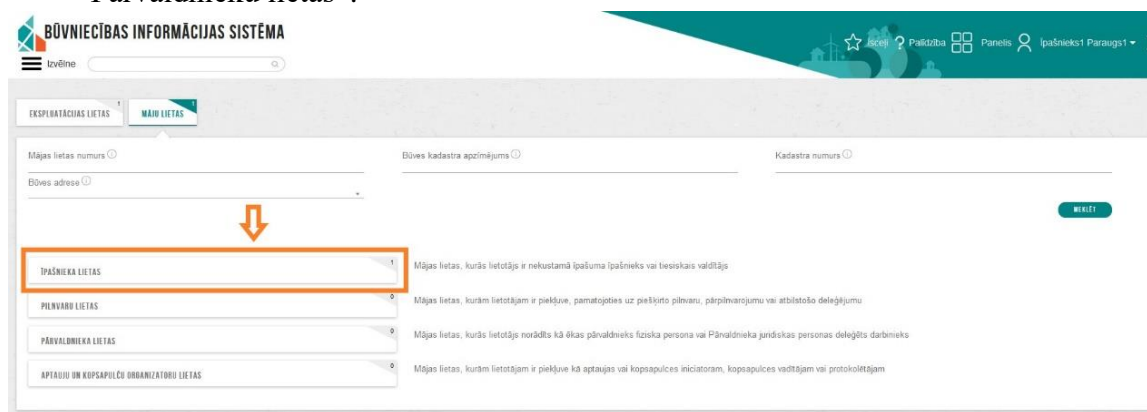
Pārvaldnieka lietas".

BŪVNIECĪBAS INFORMĀCIJAS SISTĒMA

Izvēlne

Īsceļi Palīdzība Panelis Īpašnieks1 Paraugs1

EKSPLUATĀCIJAS LIETAS 1 MĀJU LIETAS 1

Mājas lietas numurs

Būves kadastra apzīmējums

Kadastra numurs

Būves adrese

MEKLĒT

ĪPAŠNIEKA LIETAS 1
Mājas lietas, kurās lietotājs ir nekustamā īpašuma īpašnieks vai tiesiskais valdītājs

PILNVARU LIETAS 0
Mājas lietas, kurām lietotājam ir piekļuve, pamatojoties uz piešķirto pilnvaru, pārpilnvarojumu vai atbilstošo deleģējumu

PĀRVALDNIEKA LIETAS 0
Mājas lietas, kurās lietotājs norādīts kā ēkas pārvaldnieks fiziska persona vai Pārvaldnieka juridiskas personas deleģēts darbinieks

APTAUJU UN KOPSAPULČU ORGANIZATORU LIETAS 0
Mājas lietas, kurām lietotājam ir piekļuve kā aptaujas vai kopsapulces iniciatoram, kopsapulces vadītājam vai protokolētājam